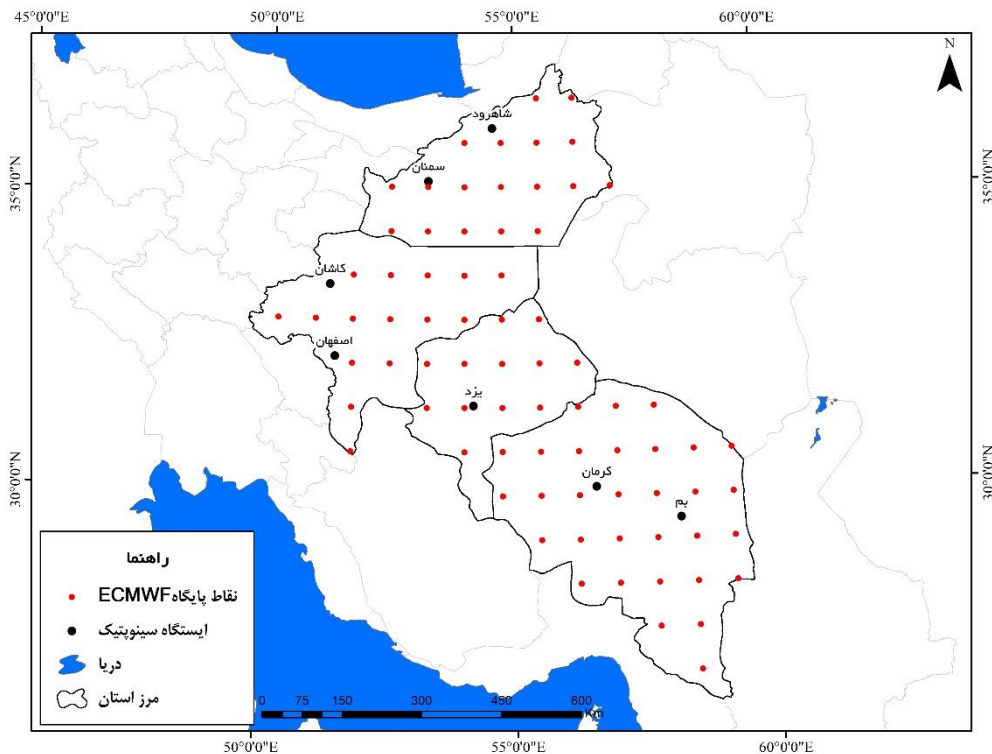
45°0'0"E
50°0'0"E
55°0'0"E
60°0'0"E
N
35°0'0"N
35°0'0"N
30°0'0"N
30°0'0"N
شاهرود
سمنان
کاشان
اصفهان
یزد
کرمان
بم
راهنما
نقاط پایگاه ECMWF
ایستگاه سینوپتیک
دریا
مرز استان
0 75 150 300 450 600 Km
50°0'0"E
55°0'0"E
60°0'0"E